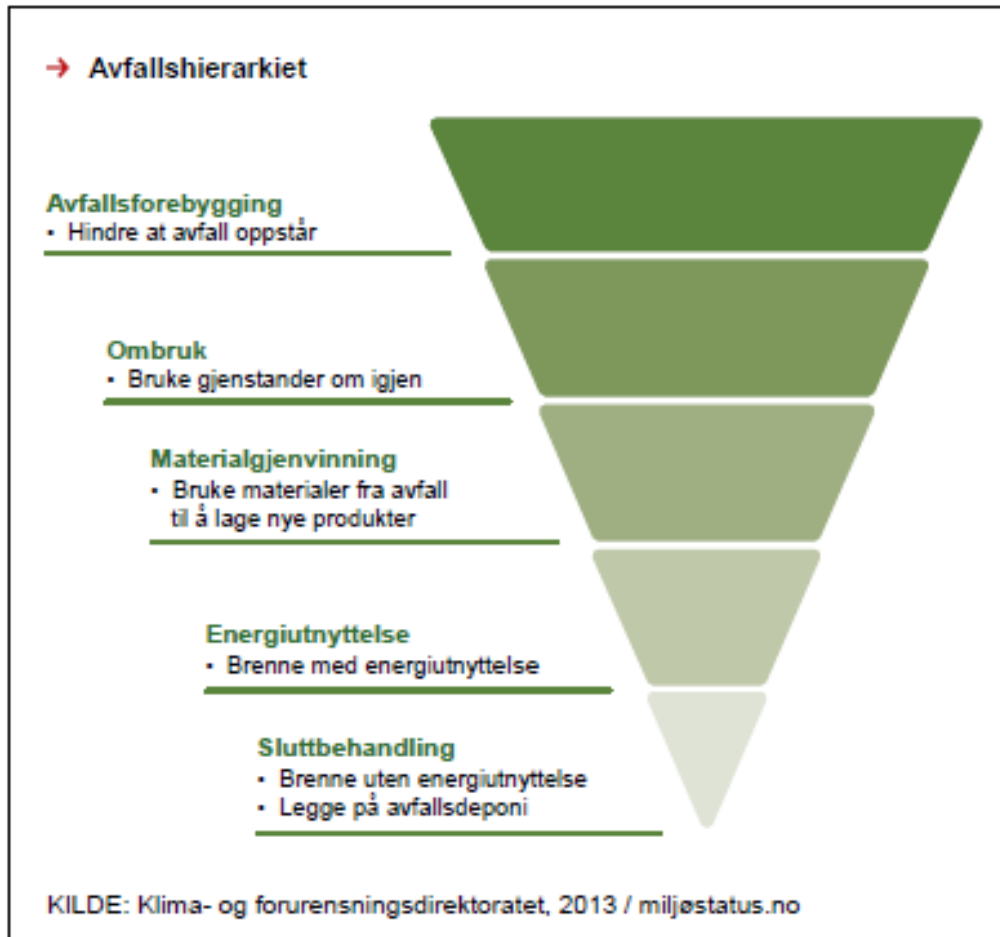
→ Avfallshierarkiet

Avfallsforebygging
• Hindre at avfall oppstår

Ombruk
• Bruke gjenstander om igjen

Materialgjenvinning
• Bruke materialer fra avfall til å lage nye produkter

Energiutnyttelse
• Brenne med energiutnyttelse

Sluttbehandling
• Brenne uten energiutnyttelse
• Legge på avfallsdeponi

KILDE: Klima- og forurensningsdirektoratet, 2013 / miljøstatus.no